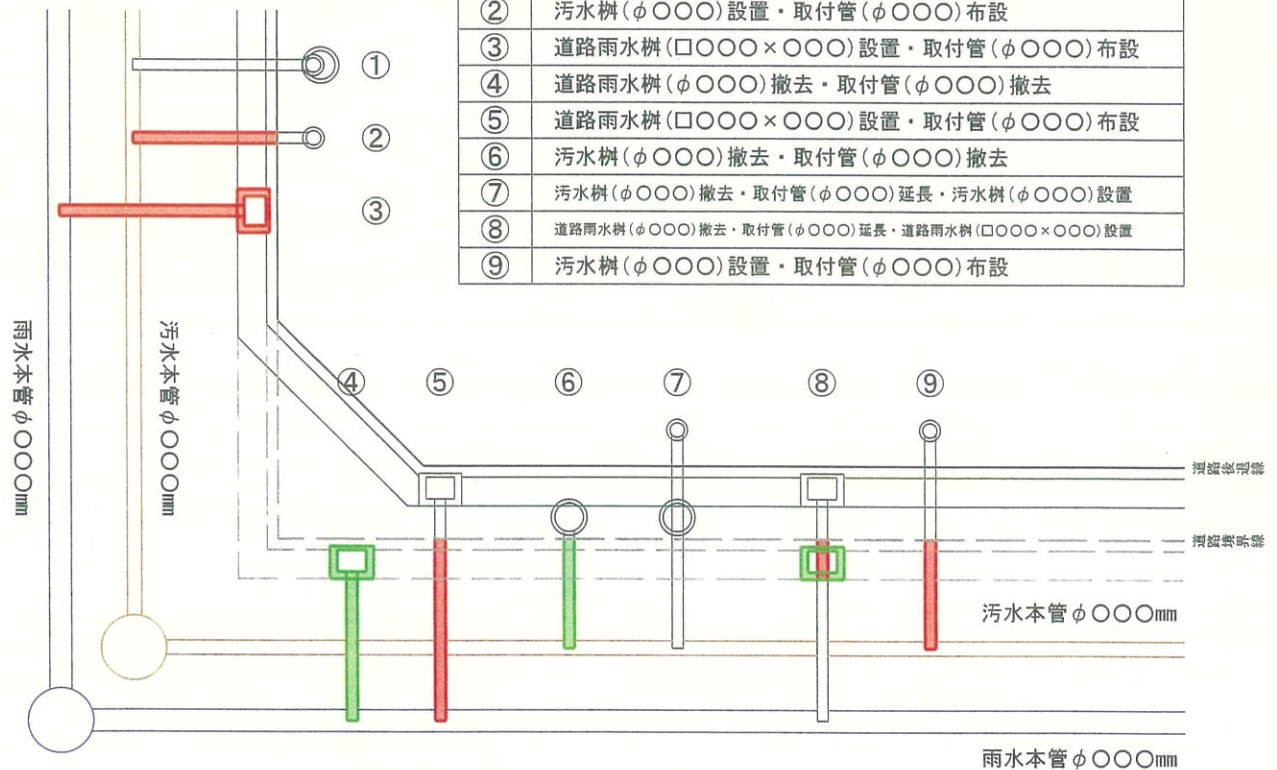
| ② | 汚水桝(φ〇〇〇)設置・取付管(φ〇〇〇)布設 |
|---|---|
| ③ | 道路雨水桝(□〇〇〇×〇〇〇)設置・取付管(φ〇〇〇)布設 |
| ④ | 道路雨水桝(φ〇〇〇)撤去・取付管(φ〇〇〇)撤去 |
| ⑤ | 道路雨水桝(□〇〇〇×〇〇〇)設置・取付管(φ〇〇〇)布設 |
| ⑥ | 汚水桝(φ〇〇〇)撤去・取付管(φ〇〇〇)撤去 |
| ⑦ | 汚水桝(φ〇〇〇)撤去・取付管(φ〇〇〇)延長・汚水桝(φ〇〇〇)設置 |
| ⑧ | 道路雨水桝(φ〇〇〇)撤去・取付管(φ〇〇〇)延長・道路雨水桝(□〇〇〇×〇〇〇)設置 |
| ⑨ | 汚水桝(φ〇〇〇)設置・取付管(φ〇〇〇)布設 |

①
②
③

雨水本管φ〇〇〇㎜
汚水本管φ〇〇〇㎜

④ ⑤ ⑥ ⑦ ⑧ ⑨

道路後退線
道路境界線

汚水本管φ〇〇〇㎜

雨水本管φ〇〇〇㎜